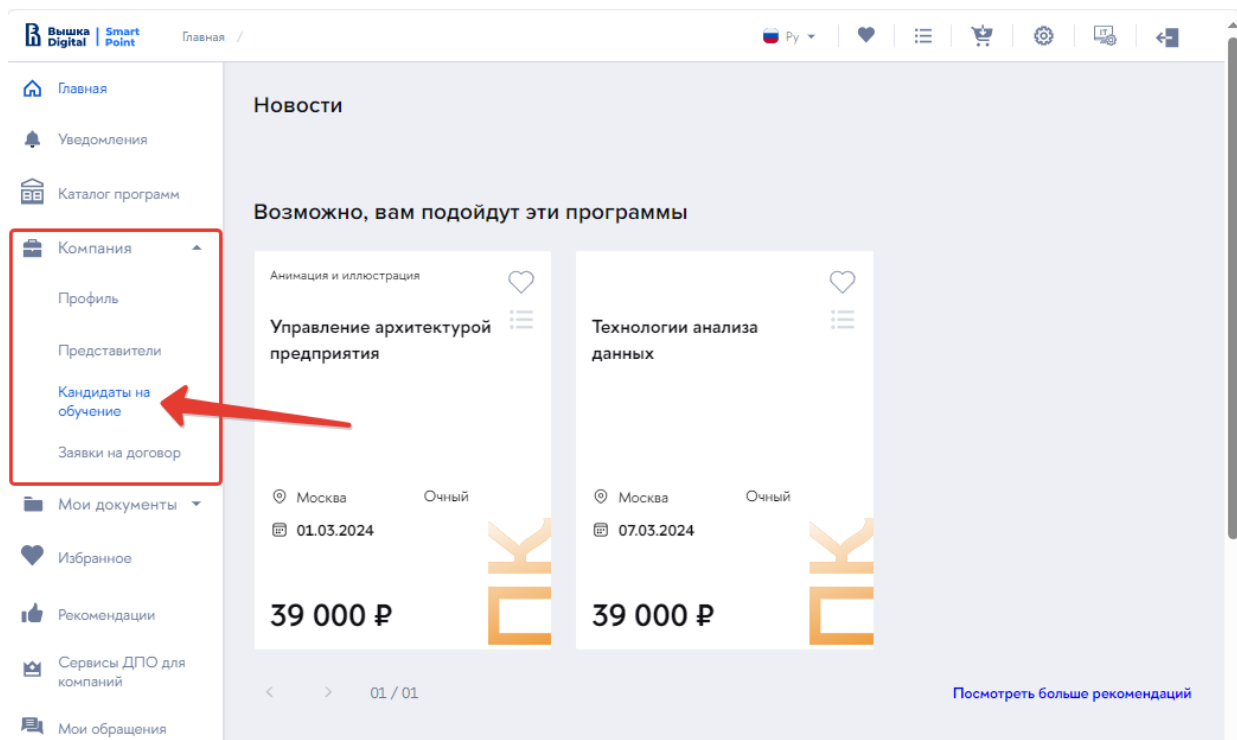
Вышка Digital | Smart Point Главная /

Ру

Главная

Уведомления

Каталог программ

Компания

Профиль

Представители

Кандидаты на обучение

Заявки на договор

Мои документы

Избранное

Рекомендации

Сервисы ДПО для компаний

Мои обращения

Новости

Возможно, вам подойдут эти программы

Анимация и иллюстрация

Управление архитектурой предприятия

Москва Очный

01.03.2024

39 000 ₽

Технологии анализа данных

Москва Очный

07.03.2024

39 000 ₽

01 / 01

Посмотреть больше рекомендаций